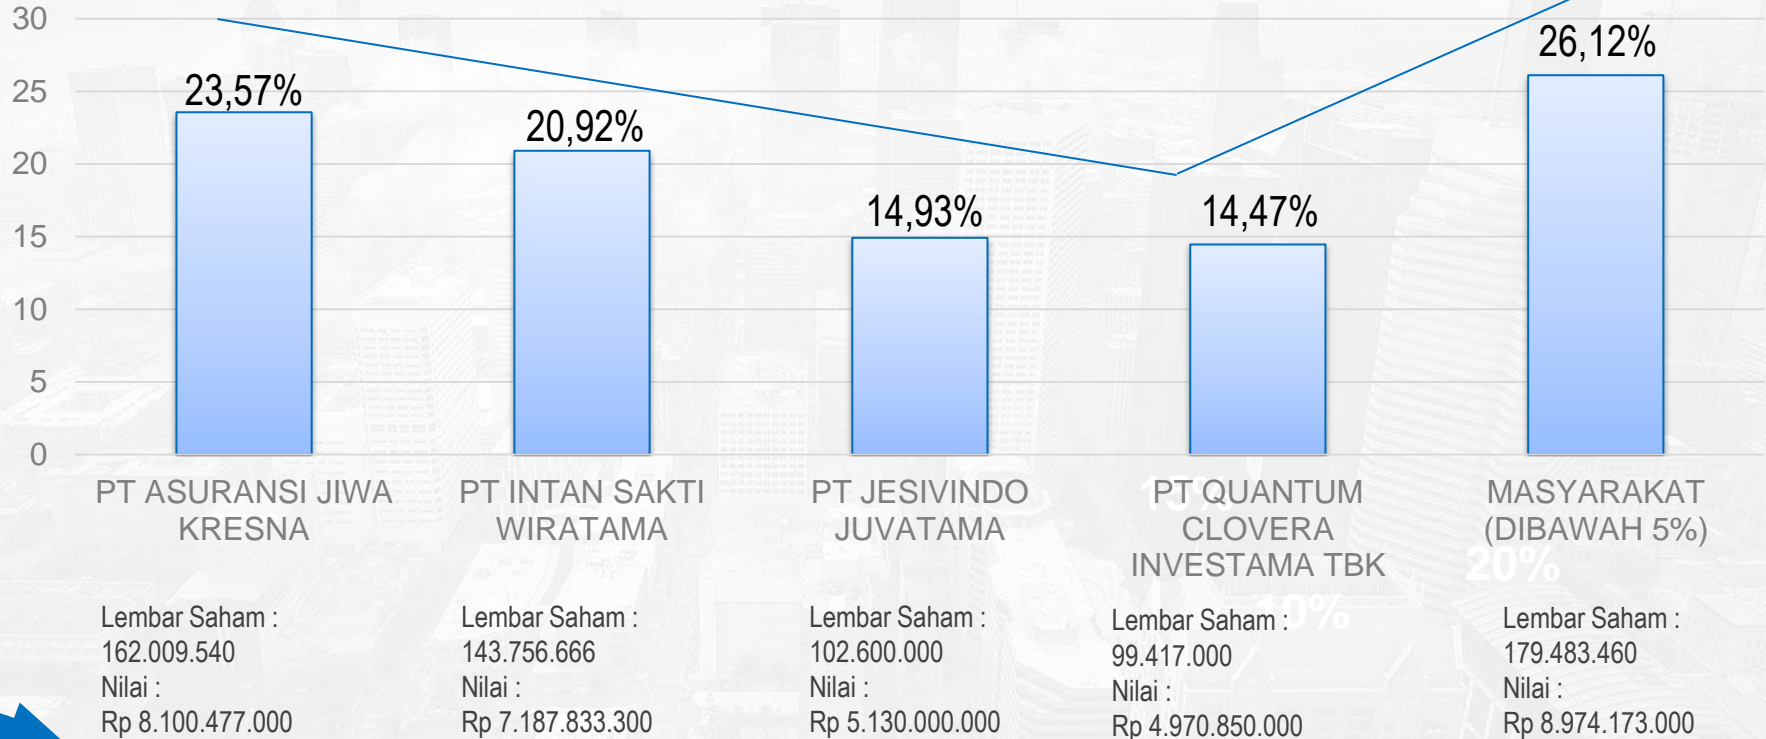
30
25
20
15
10
5
0

23,57%
20,92%
14,93%
14,47%
26,12%

PT ASURANSI JIWA KRESNA
PT INTAN SAKTI WIRATAMA
PT JESIVINDO JUVATAMA
PT QUANTUM CLOVERA INVESTAMA TBK
MASYARAKAT (DIBAWAH 5%)

Lembar Saham : 162.009.540
Nilai : Rp 8.100.477.000

Lembar Saham : 143.756.666
Nilai : Rp 7.187.833.300

Lembar Saham : 102.600.000
Nilai : Rp 5.130.000.000

Lembar Saham : 99.417.000
Nilai : Rp 4.970.850.000

Lembar Saham : 179.483.460
Nilai : Rp 8.974.173.000